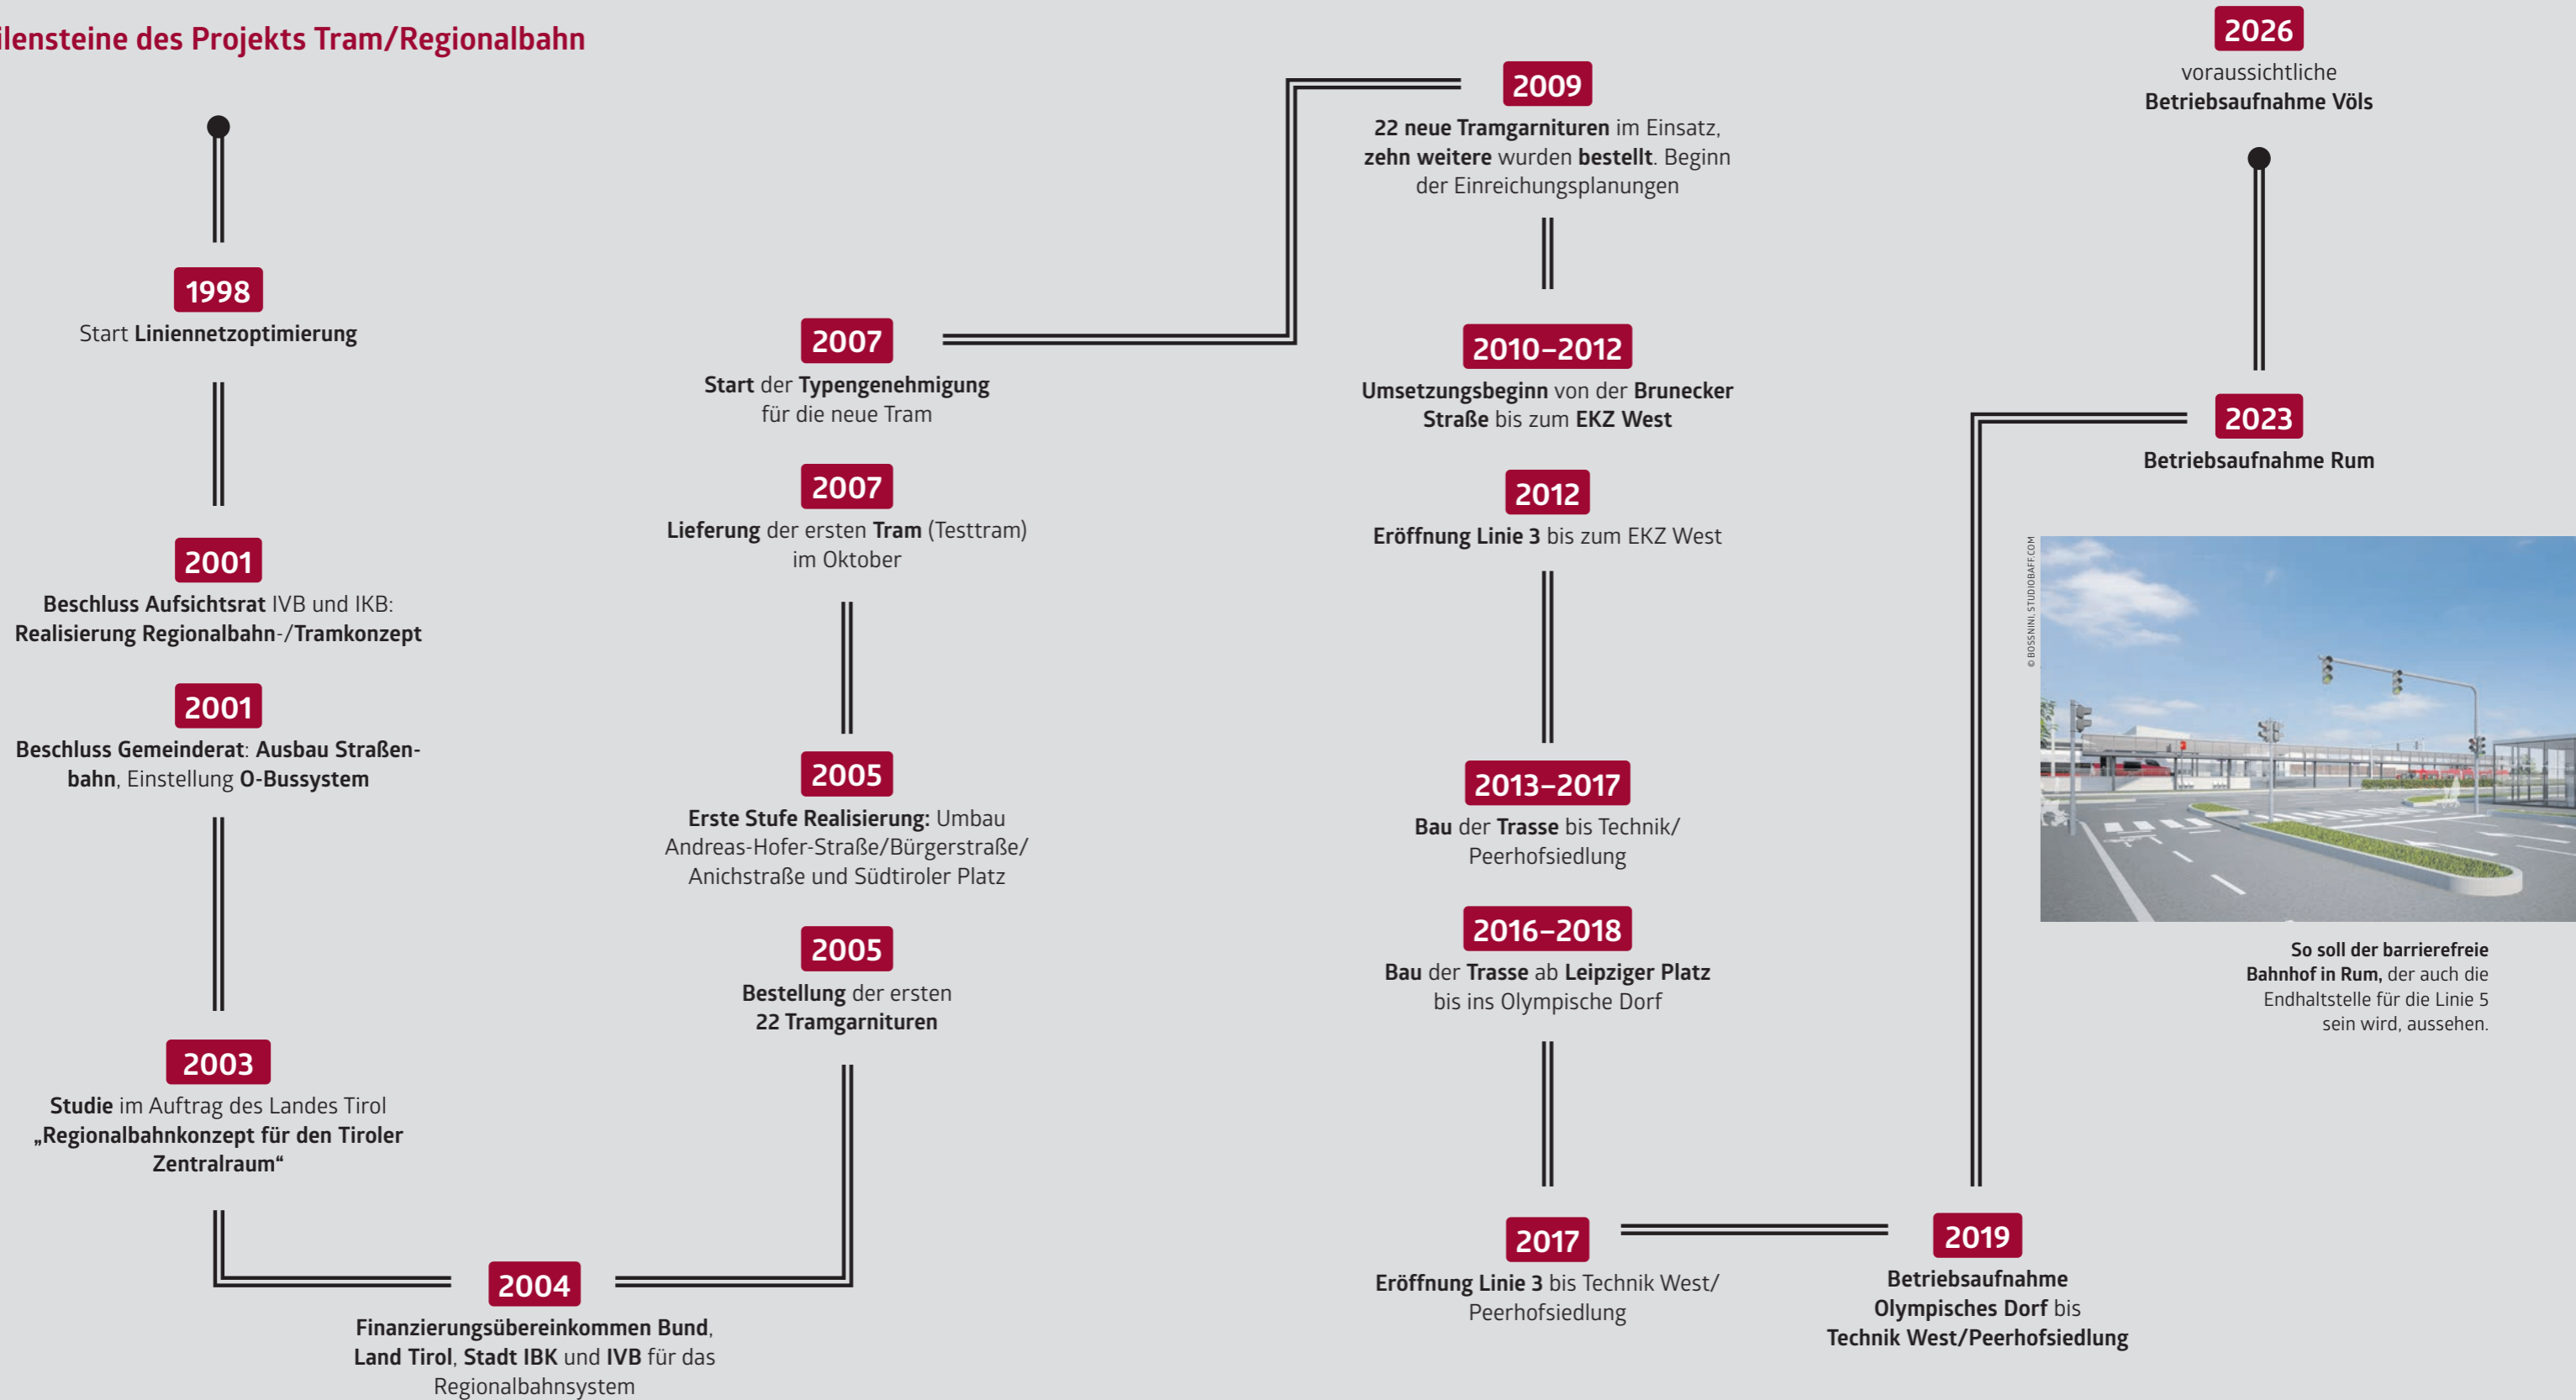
ilensteine des Projekts Tram/Regionalbahn

1998
Start Liniennetzoptimierung

2001
Beschluss Aufsichtsrat IVB und IKB: Realisierung Regionalbahn-/Tramkonzept

2001
Beschluss Gemeinderat: Ausbau Straßenbahn, Einstellung O-Bussystem

2003
Studie im Auftrag des Landes Tirol „Regionalbahnkonzept für den Tiroler Zentralraum“

2004
Finanzierungsübereinkommen Bund, Land Tirol, Stadt IBK und IVB für das Regionalbahnsystem

2005
Bestellung der ersten 22 Tramgarnituren

2005
Erste Stufe Realisierung: Umbau Andreas-Hofer-Straße/Bürgerstraße/ Anichstraße und Südtiroler Platz

2007
Lieferung der ersten Tram (Testtram) im Oktober

2007
Start der Typengenehmigung für die neue Tram

2009
22 neue Tramgarnituren im Einsatz, zehn weitere wurden bestellt. Beginn der Einreichungsplanungen

2010–2012
Umsetzungsbeginn von der Brunecker Straße bis zum EKZ West

2012
Eröffnung Linie 3 bis zum EKZ West

2013–2017
Bau der Trasse bis Technik/ Peerhofsiedlung

2016–2018
Bau der Trasse ab Leipziger Platz bis ins Olympische Dorf

2017
Eröffnung Linie 3 bis Technik West/ Peerhofsiedlung

2019
Betriebsaufnahme Olympisches Dorf bis Technik West/Peerhofsiedlung

2023
Betriebsaufnahme Rum

2026
voraussichtliche Betriebsaufnahme Völs

© BOSSNINI, STUDIOBAFF.COM

So soll der barrierefreie Bahnhof in Rum, der auch die Endhaltstelle für die Linie 5 sein wird, aussehen.